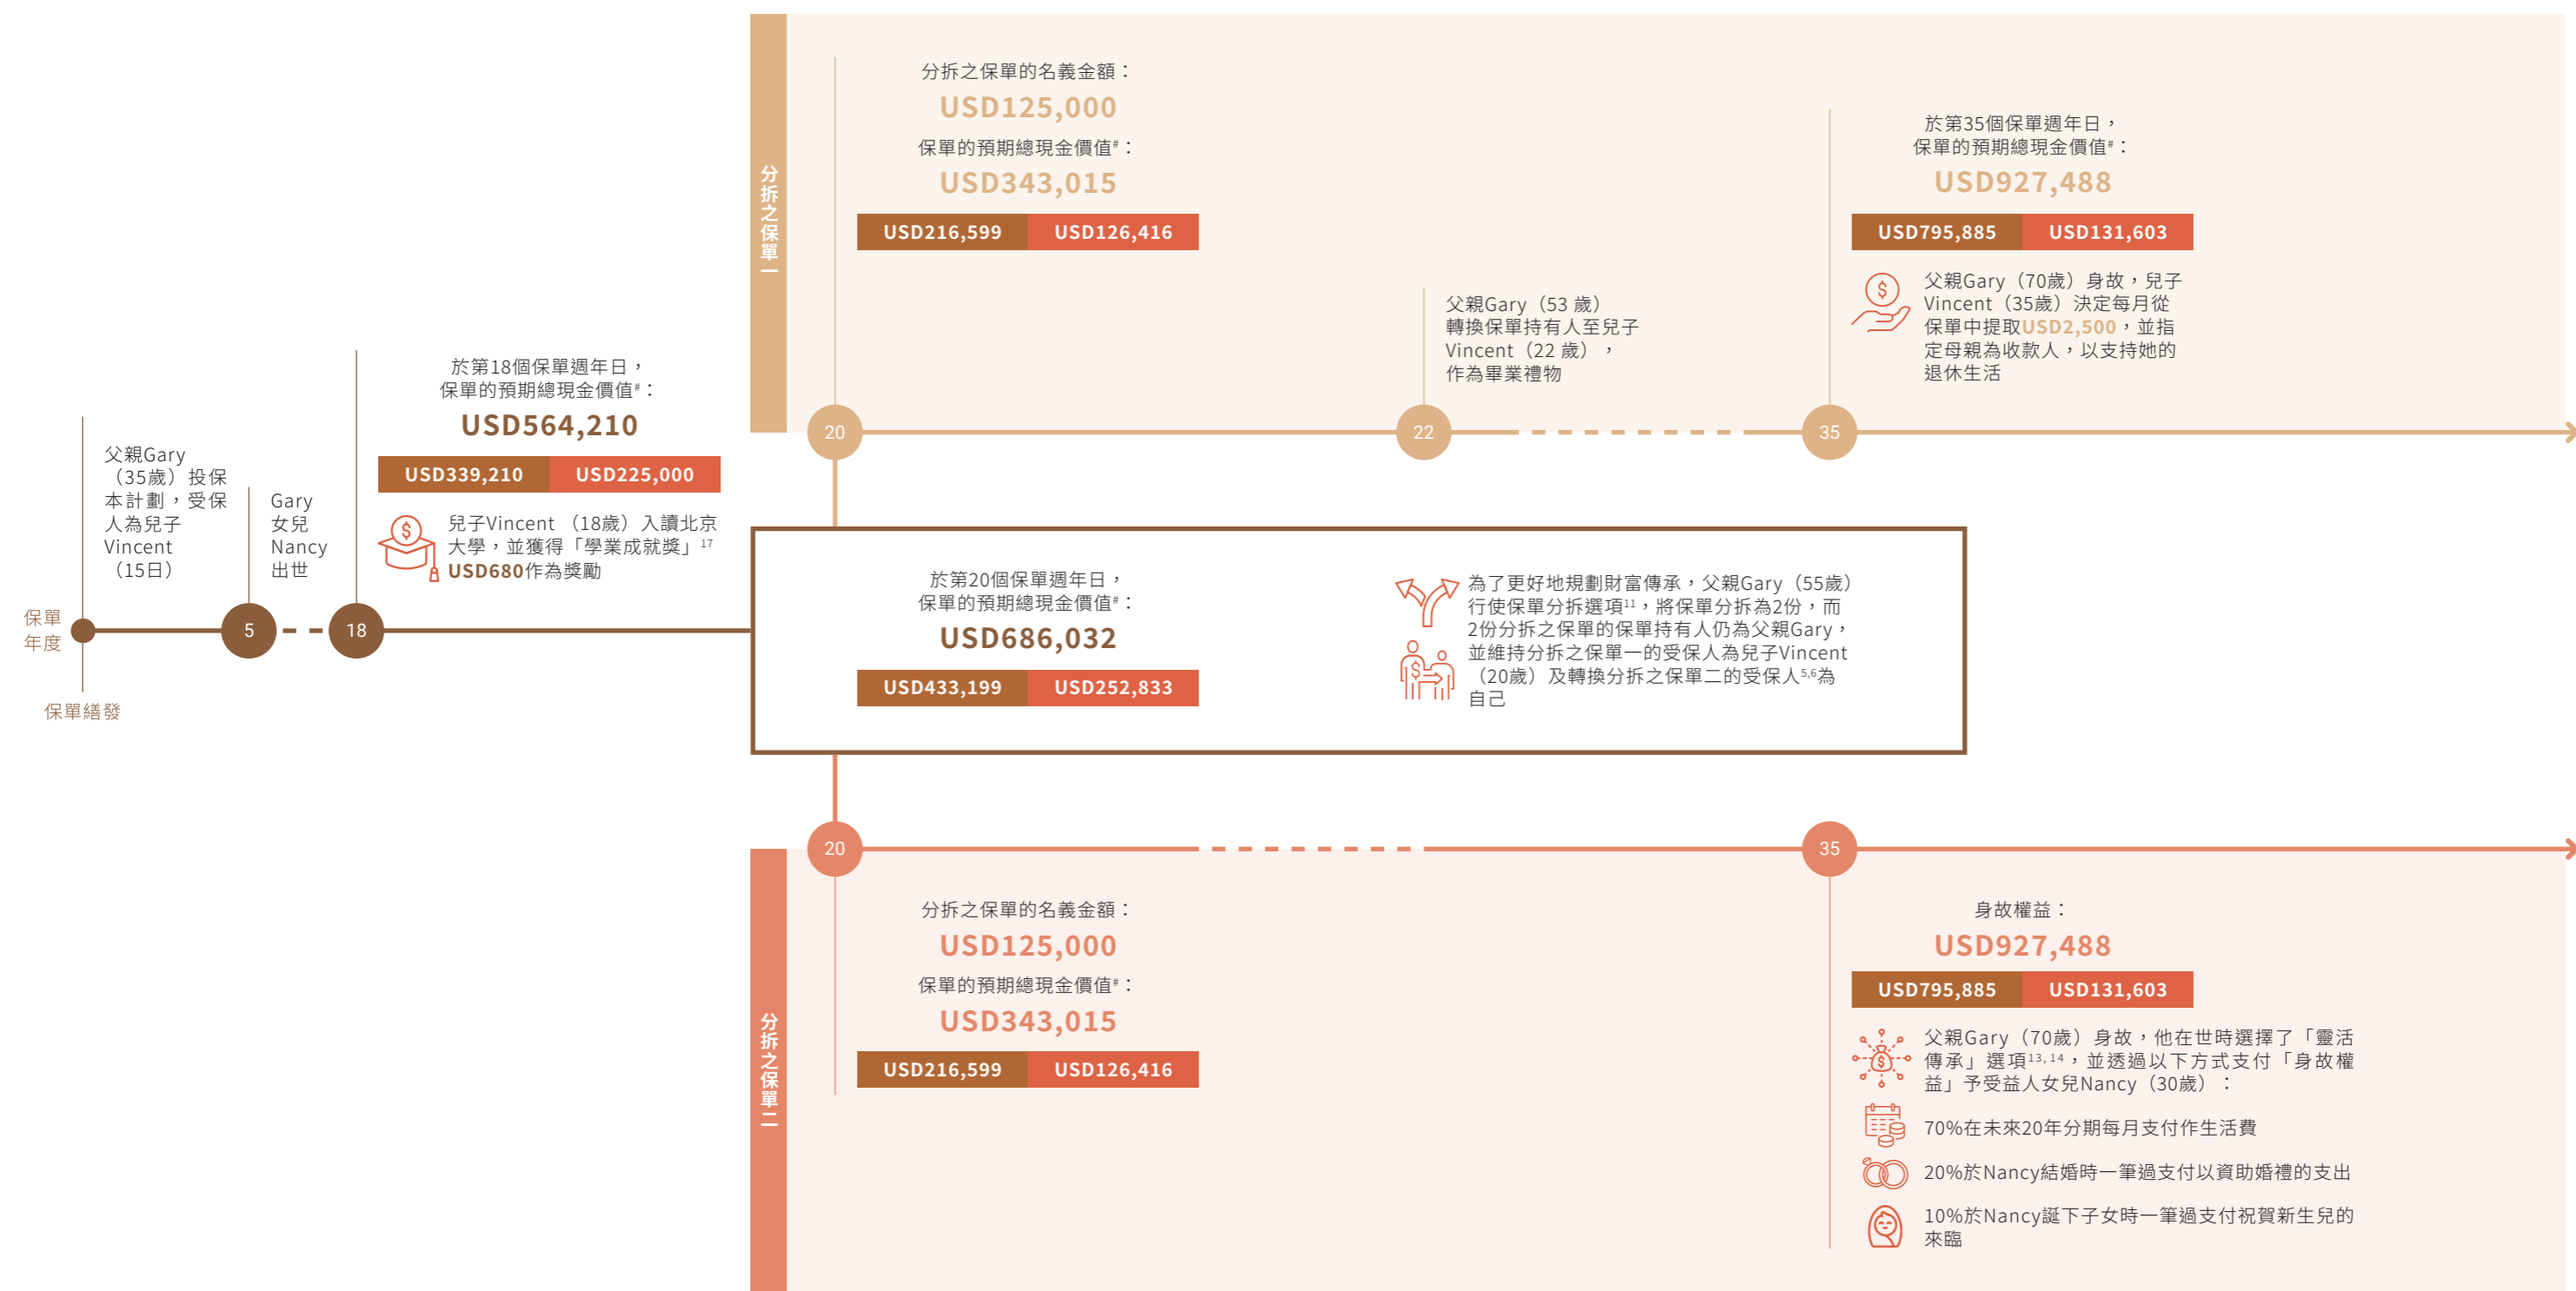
保單年度

保單繕發

父親Gary（35歲）投保本計劃，受保人為兒子Vincent（15日）

5

Gary女兒Nancy出世

18

於第18個保單週年日，保單的預期總現金價值#：

USD564,210

| USD339,210 | USD225,000 |
|---|---|

兒子Vincent（18歲）入讀北京大學，並獲得「學業成就獎」$^{17}$ USD680作為獎勵

分拆之保單一

分拆之保單的名義金額：

USD125,000

保單的預期總現金價值#：

USD343,015

| USD216,599 | USD126,416 |
|---|---|

20

22

父親Gary（53 歲）轉換保單持有人至兒子Vincent（22 歲），作為畢業禮物

35

於第35個保單週年日，保單的預期總現金價值#：

USD927,488

| USD795,885 | USD131,603 |
|---|---|

父親Gary（70歲）身故，兒子Vincent（35歲）決定每月從保單中提取USD2,500，並指定母親為收款人，以支持她的退休生活

於第20個保單週年日，保單的預期總現金價值#：

USD686,032

| USD433,199 | USD252,833 |
|---|---|

為了更好地規劃財富傳承，父親Gary（55歲）行使保單分拆選項$^{11}$，將保單分拆為2份，而2份分拆之保單的保單持有人仍為父親Gary，並維持分拆之保單一的受保人為兒子Vincent（20歲）及轉換分拆之保單二的受保人$^{5,6}$為自己

20

35

分拆之保單二

分拆之保單的名義金額：

USD125,000

保單的預期總現金價值#：

USD343,015

| USD216,599 | USD126,416 |
|---|---|

身故權益：

USD927,488

| USD795,885 | USD131,603 |
|---|---|

父親Gary（70歲）身故，他在世時選擇了「靈活傳承」選項$^{13,14}$，並透過以下方式支付「身故權益」予受益人女兒Nancy（30歲）：

70%在未來20年分期每月支付作生活費

20%於Nancy結婚時一筆過支付以資助婚禮的支出

10%於Nancy誕下子女時一筆過支付祝賀新生兒的來臨